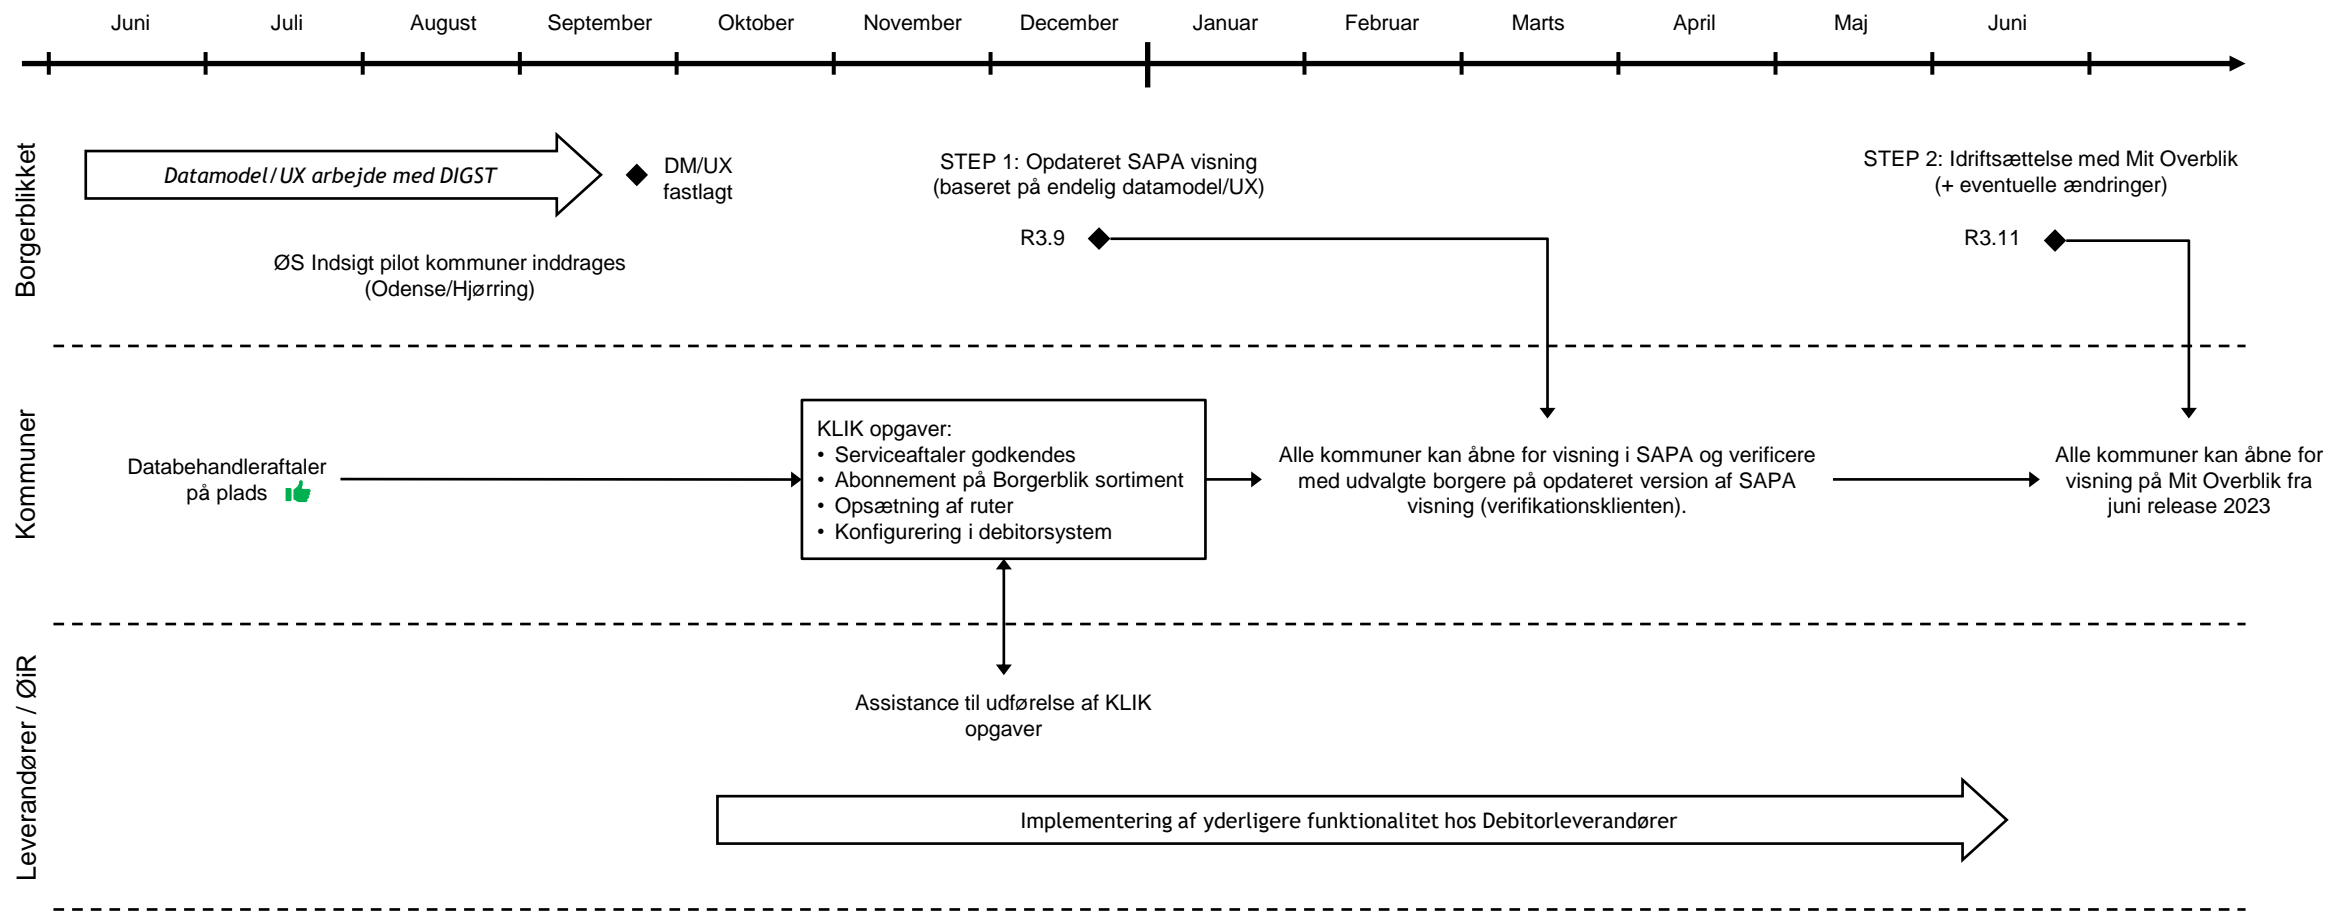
Juni Juli August September Oktober November December Januar Februar Marts April Maj Juni

Borgerblikket

Datamodel/UX arbejde med DIGST

DM/UX fastlagt

STEP 1: Opdateret SAPA visning (baseret på endelig datamodel/UX)

STEP 2: Idriftsættelse med Mit Overblik (+ eventuelle ændringer)

R3.9

R3.11

ØS Indsigt pilot kommuner inddrages (Odense/Hjørring)

Kommuner

Databehandleraftaler på plads

KLIK opgaver:
• Serviceaftaler godkendes
• Abonnement på Borgerblik sortiment
• Opsætning af ruter
• Konfigurering i debitorsystem

Alle kommuner kan åbne for visning i SAPA og verificere med udvalgte borgere på opdateret version af SAPA visning (verifikationsklienten).

Alle kommuner kan åbne for visning på Mit Overblik fra juni release 2023

Leverandører / ØiR

Assistance til udførelse af KLIK opgaver

Implementering af yderligere funktionalitet hos Debitorleverandører